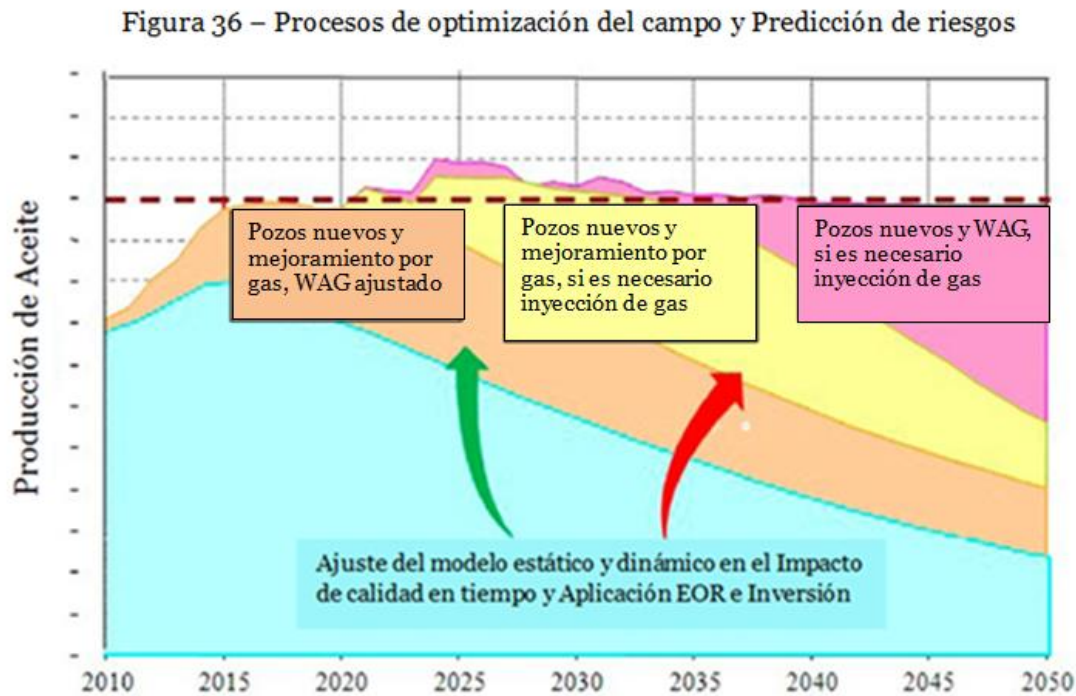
Figura 36 – Procesos de optimización del campo y Predicción de riesgos

Producción de Aceite

Pozos nuevos y mejoramiento por gas, WAG ajustado

Pozos nuevos y mejoramiento por gas, si es necesario inyección de gas

Pozos nuevos y WAG, si es necesario inyección de gas

Ajuste del modelo estático y dinámico en el Impacto de calidad en tiempo y Aplicación EOR e Inversión

2010 2015 2020 2025 2030 2035 2040 2045 2050